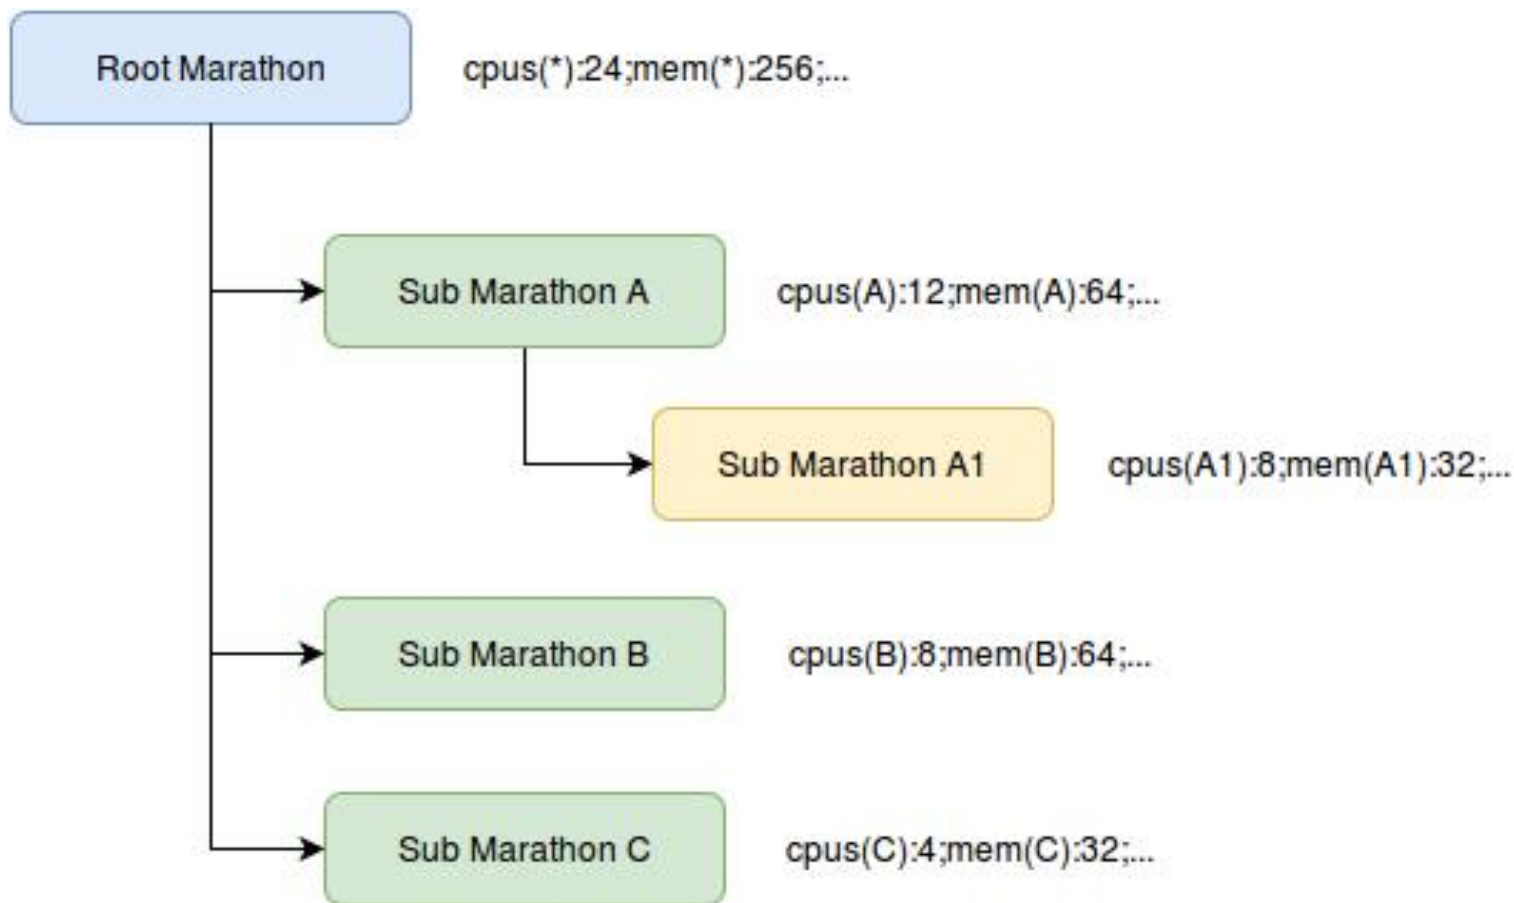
Root Marathon

cpus(*):24;mem(*):256;...

Sub Marathon A

cpus(A):12;mem(A):64;...

Sub Marathon A1

cpus(A1):8;mem(A1):32;...

Sub Marathon B

cpus(B):8;mem(B):64;...

Sub Marathon C

cpus(C):4;mem(C):32;...